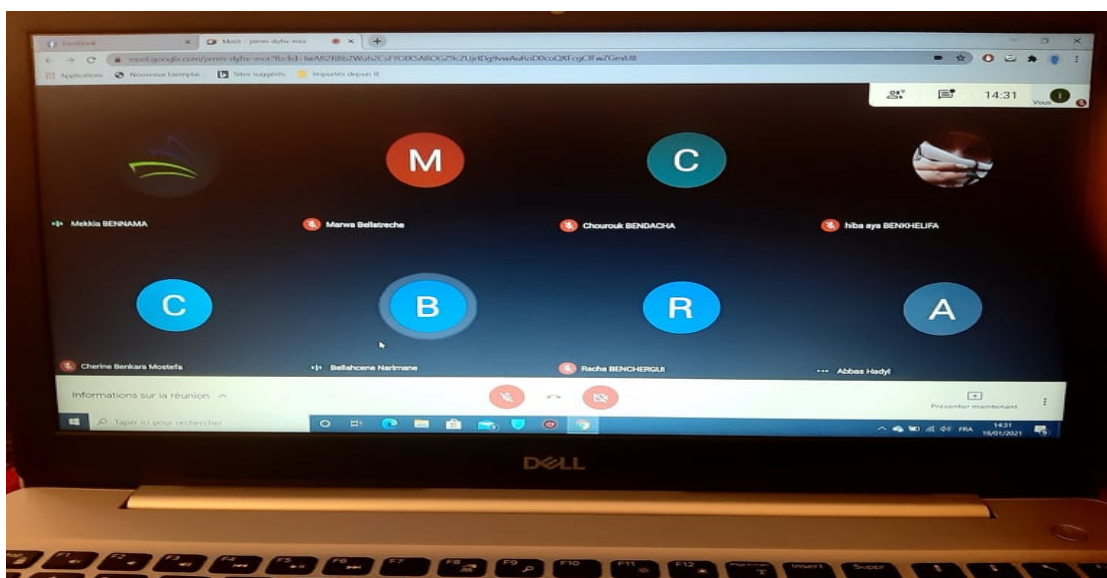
Facebook
Meet - pmm-dyhr-nxa

meet.google.com/pmm-dyhr-nxa?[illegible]

Applications Nouveau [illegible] Sites suggérés Importés depuis IE

14:31 Vous

Mekkia BENNAMA

M
Marwa Bellatreche

C
Chourouk BENDACHA

hiba aya BENKHELIFA

C
Cherine Benkara Mostefa

B
Bellahcene Narimane

R
Racha BENCHERGUI

A
Abbas Hadyl

Informations sur la réunion

Présenter maintenant

Taper ici pour rechercher

FRA 14:31 19/01/2021

DELL

F1 F2 F3 F4 F5 F6 F7 F8 F9 F10 F11 F12 Insert Suppr